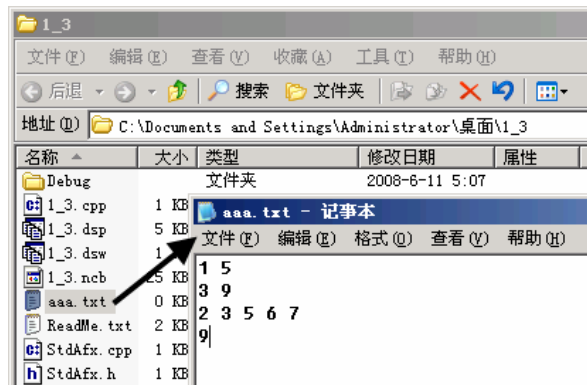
1_3

文件(F) 编辑(E) 查看(V) 收藏(A) 工具(T) 帮助(H)

后退 搜索 文件夹

地址(D) C:\Documents and Settings\Administrator\桌面\1_3

| 名称 | 大小 | 类型 | 修改日期 | 属性 |
|---|---|---|---|---|
| Debug | | 文件夹 | 2008-6-11 5:07 | |
| 1_3.cpp | 1 KB | | | |
| 1_3.dsp | 5 KB | | | |
| 1_3.dsw | 1 | | | |
| 1_3.ncb | 25 KB | | | |
| aaa.txt | 0 KB | | | |
| ReadMe.txt | 2 KB | | | |
| StdAfx.cpp | 1 KB | | | |
| StdAfx.h | 1 KB | | | |

aaa.txt - 记事本

文件(F) 编辑(E) 格式(O) 查看(V) 帮助(H)

1 5
3 9
2 3 5 6 7
9